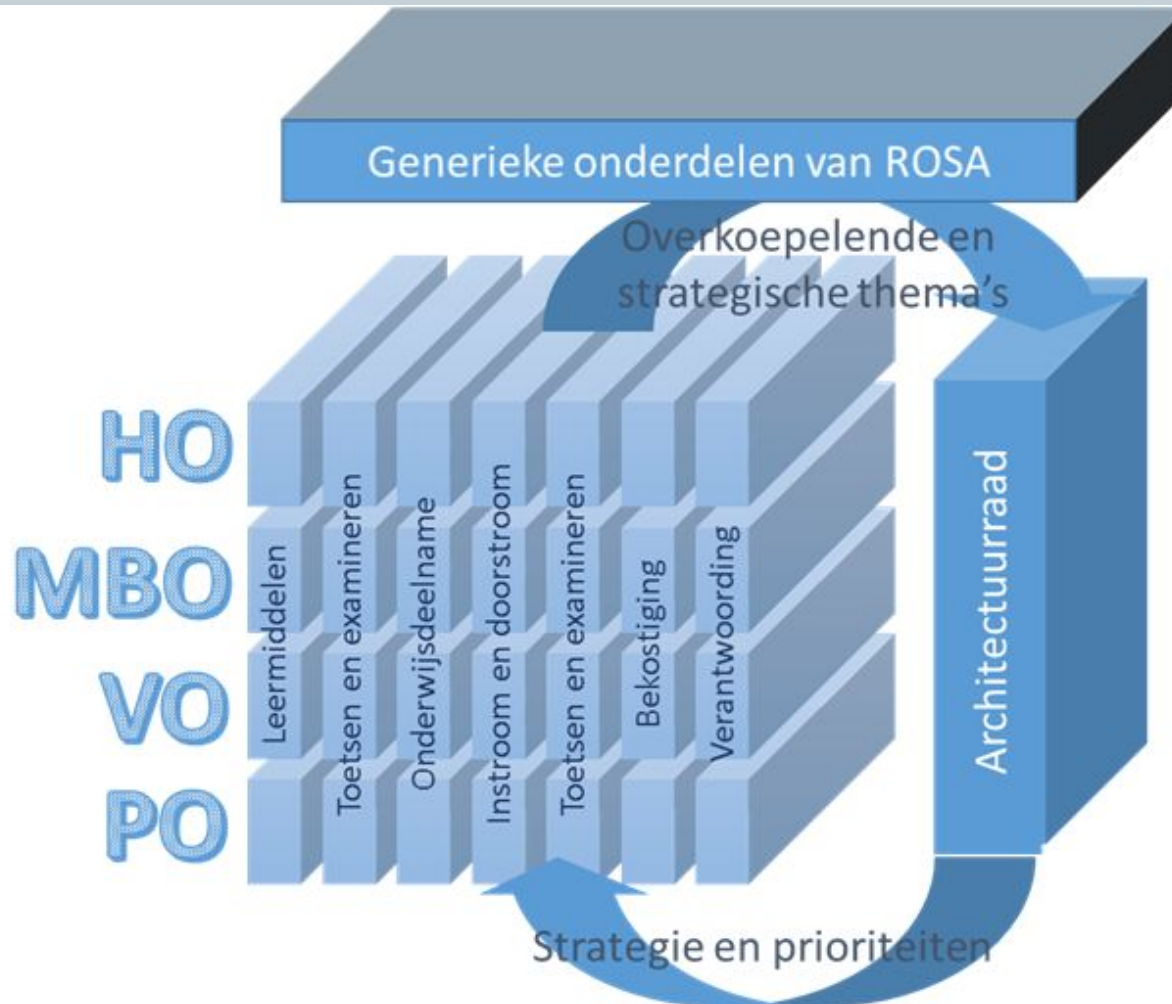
Generieke onderdelen van ROSA

Overkoepelende en strategische thema's

HO
MBO
VO
PO

Leermiddelen
Toetsen en examineren
Onderwijsdeelname
Instroom en doorstroom
Toetsen en examineren
Bekostiging
Verantwoording

Architectuurraad

Strategie en prioriteiten